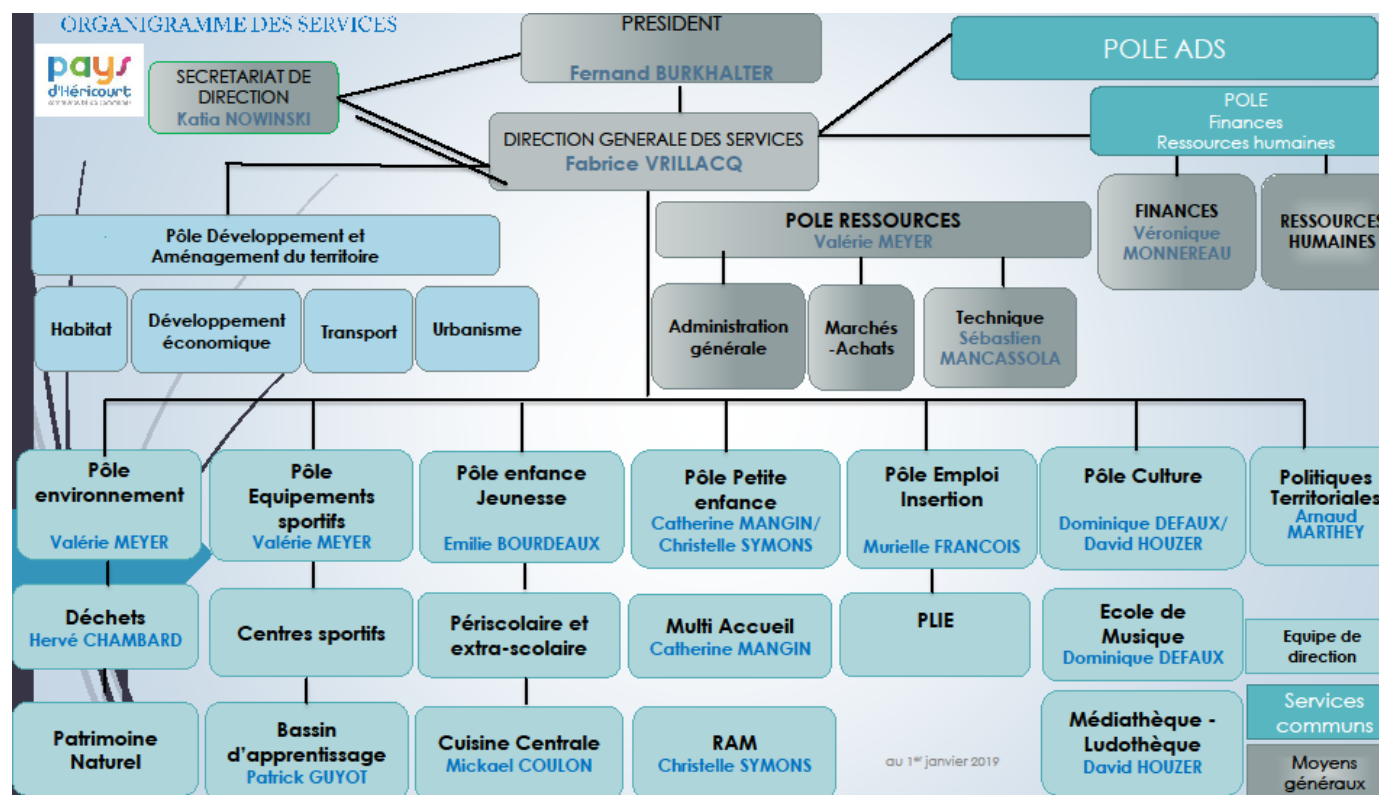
ORGANIGRAMME DES SERVICES

pays d'Héricourt
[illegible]

SECRETARIAT DE DIRECTION
Katia NOWINSKI

PRESIDENT
Fernand BURKHALTER

DIRECTION GENERALE DES SERVICES
Fabrice VRILLACQ

POLE ADS

POLE
Finances
Ressources humaines

FINANCES
Véronique MONNEREAU

RESSOURCES HUMAINES

Pôle Développement et Aménagement du territoire

Habitat

Développement économique

Transport

Urbanisme

POLE RESSOURCES
Valérie MEYER

Administration générale

Marchés -Achats

Technique
Sébastien MANCASSOLA

Pôle environnement
Valérie MEYER

Pôle Equipements sportifs
Valérie MEYER

Pôle enfance Jeunesse
Emilie BOURDEAUX

Pôle Petite enfance
Catherine MANGIN/ Christelle SYMONS

Pôle Emploi Insertion
Murielle FRANCOIS

Pôle Culture
Dominique DEFAUX/ David HOUZER

Politiques Territoriales
Arnaud MARTHEY

Déchets
Hervé CHAMBARD

Centres sportifs

Périscolaire et extra-scolaire

Multi Accueil
Catherine MANGIN

PLIE

Ecole de Musique
Dominique DEFAUX

Equipe de direction

Services communs

Patrimoine Naturel

Bassin d'apprentissage
Patrick GUYOT

Cuisine Centrale
Mickael COULON

RAM
Christelle SYMONS

au 1$^{er}$ janvier 2019

Médiathèque - Ludothèque
David HOUZER

Moyens généraux